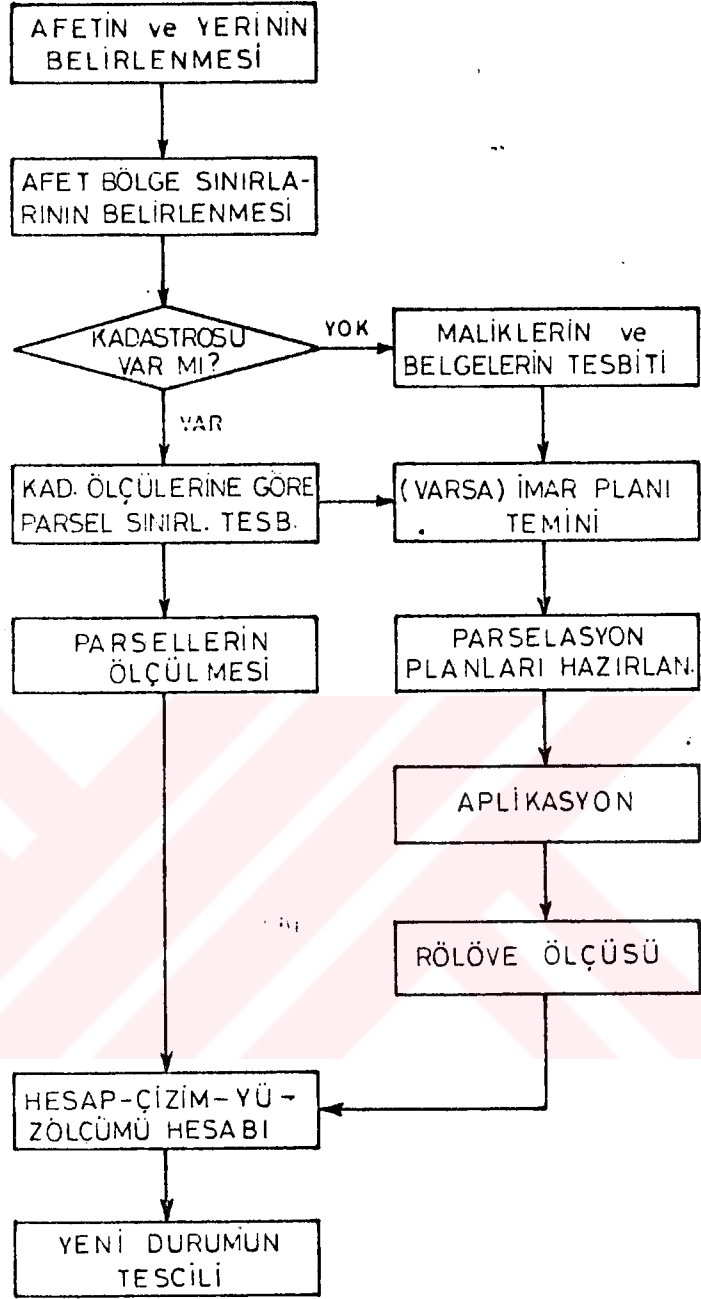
AFETİN ve YERİNİN BELİRLENMESİ

AFET BÖLGE SINIRLARININ BELİRLENMESİ

KADASTROSU VAR MI?

YOK

MALİKLERİN ve BELGELERİN TESBİTİ

VAR

KAD. ÖLÇÜLERİNE GÖRE PARSEL SINIRL. TESB.

(VARSA) İMAR PLANI TEMİNİ

PARSELLERİN ÖLÇÜLMESİ

PARSELASYON PLANLARI HAZIRLAN.

APLİKASYON

RÖLÖVE ÖLÇÜSÜ

HESAP-ÇİZİM-YÜZÖLÇÜMÜ HESABI

YENİ DURUMUN TESCİLİ